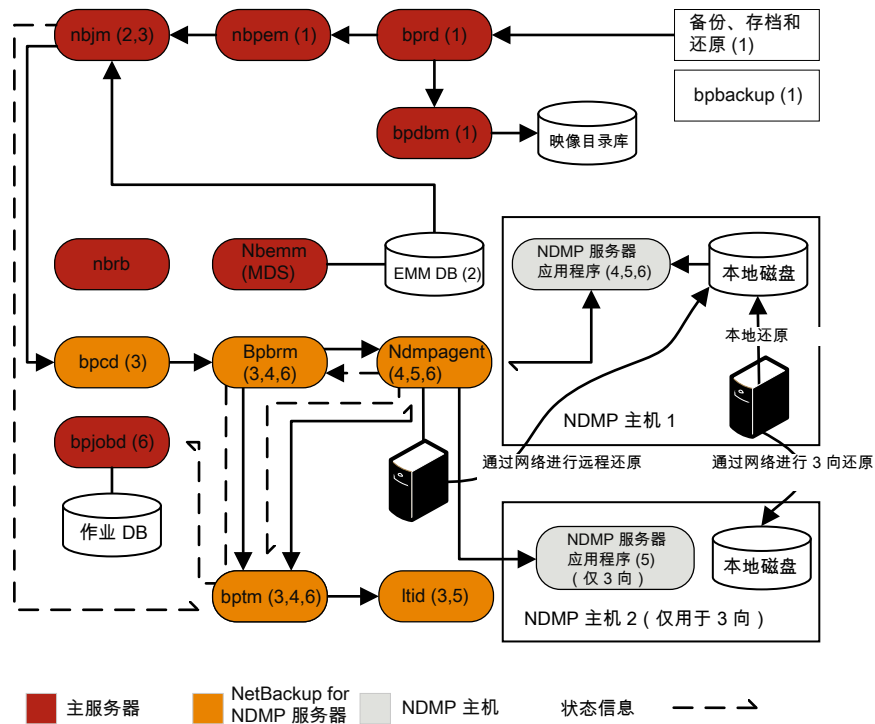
nbjm (2,3)

nbpem (1)

bprd (1)

备份、存档和还原 (1)

bpbackup (1)

bpdbm (1)

映像目录库

nbrb

Nbemm (MDS)

EMM DB (2)

NDMP 服务器应用程序 (4,5,6)

本地磁盘

本地还原

bpcd (3)

Bpbrm (3,4,6)

Ndmpagent (4,5,6)

NDMP 主机 1

bpjobd (6)

通过网络进行远程还原

通过网络进行 3 向还原

作业 DB

NDMP 服务器应用程序 (5) ( 仅 3 向 )

本地磁盘

bptm (3,4,6)

ltid (3,5)

NDMP 主机 2 ( 仅用于 3 向 )

主服务器

NetBackup for NDMP 服务器

NDMP 主机

状态信息